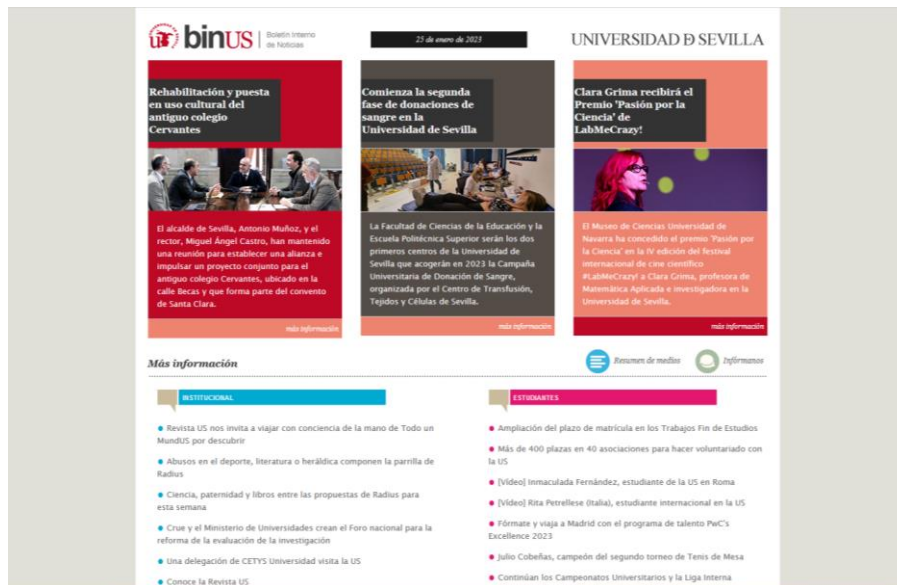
binUS | Boletín Interno de Noticias

25 de enero de 2023

UNIVERSIDAD D SEVILLA

Rehabilitación y puesta en uso cultural del antiguo colegio Cervantes

El alcalde de Sevilla, Antonio Muñoz, y el rector, Miguel Ángel Castro, han mantenido una reunión para establecer una alianza e impulsar un proyecto conjunto para el antiguo colegio Cervantes, ubicado en la calle Becas y que forma parte del convento de Santa Clara.

más información

Comienza la segunda fase de donaciones de sangre en la Universidad de Sevilla

La Facultad de Ciencias de la Educación y la Escuela Politécnica Superior serán los dos primeros centros de la Universidad de Sevilla que acogerán en 2023 la Campaña Universitaria de Donación de Sangre, organizada por el Centro de Transfusión, Tejidos y Células de Sevilla.

más información

Clara Grima recibirá el Premio 'Pasión por la Ciencia' de LabMeCrazy!

El Museo de Ciencias Universidad de Navarra ha concedido el premio 'Pasión por la Ciencia' en la IV edición del festival internacional de cine científico #LabMeCrazy! a Clara Grima, profesora de Matemática Aplicada e investigadora en la Universidad de Sevilla.

más información

Más información

Resumen de medios

Infórmanos

INSTITUCIONAL

Revista US nos invita a viajar con conciencia de la mano de Todo un MundUS por descubrir

Abusos en el deporte, literatura o heráldica componen la parrilla de Radius

Ciencia, paternidad y libros entre las propuestas de Radius para esta semana

Crue y el Ministerio de Universidades crean el Foro nacional para la reforma de la evaluación de la investigación

Una delegación de CETYS Universidad visita la US

Conoce la Revista US

ESTUDIANTES

Ampliación del plazo de matrícula en los Trabajos Fin de Estudios

Más de 400 plazas en 40 asociaciones para hacer voluntariado con la US

[Vídeo] Inmaculada Fernández, estudiante de la US en Roma

[Vídeo] Rita Petrellese (Italia), estudiante internacional en la US

Fórmate y viaja a Madrid con el programa de talento PwC's Excellence 2023

Julio Cobeñas, campeón del segundo torneo de Tenis de Mesa

Continúan los Campeonatos Universitarios y la Liga Interna